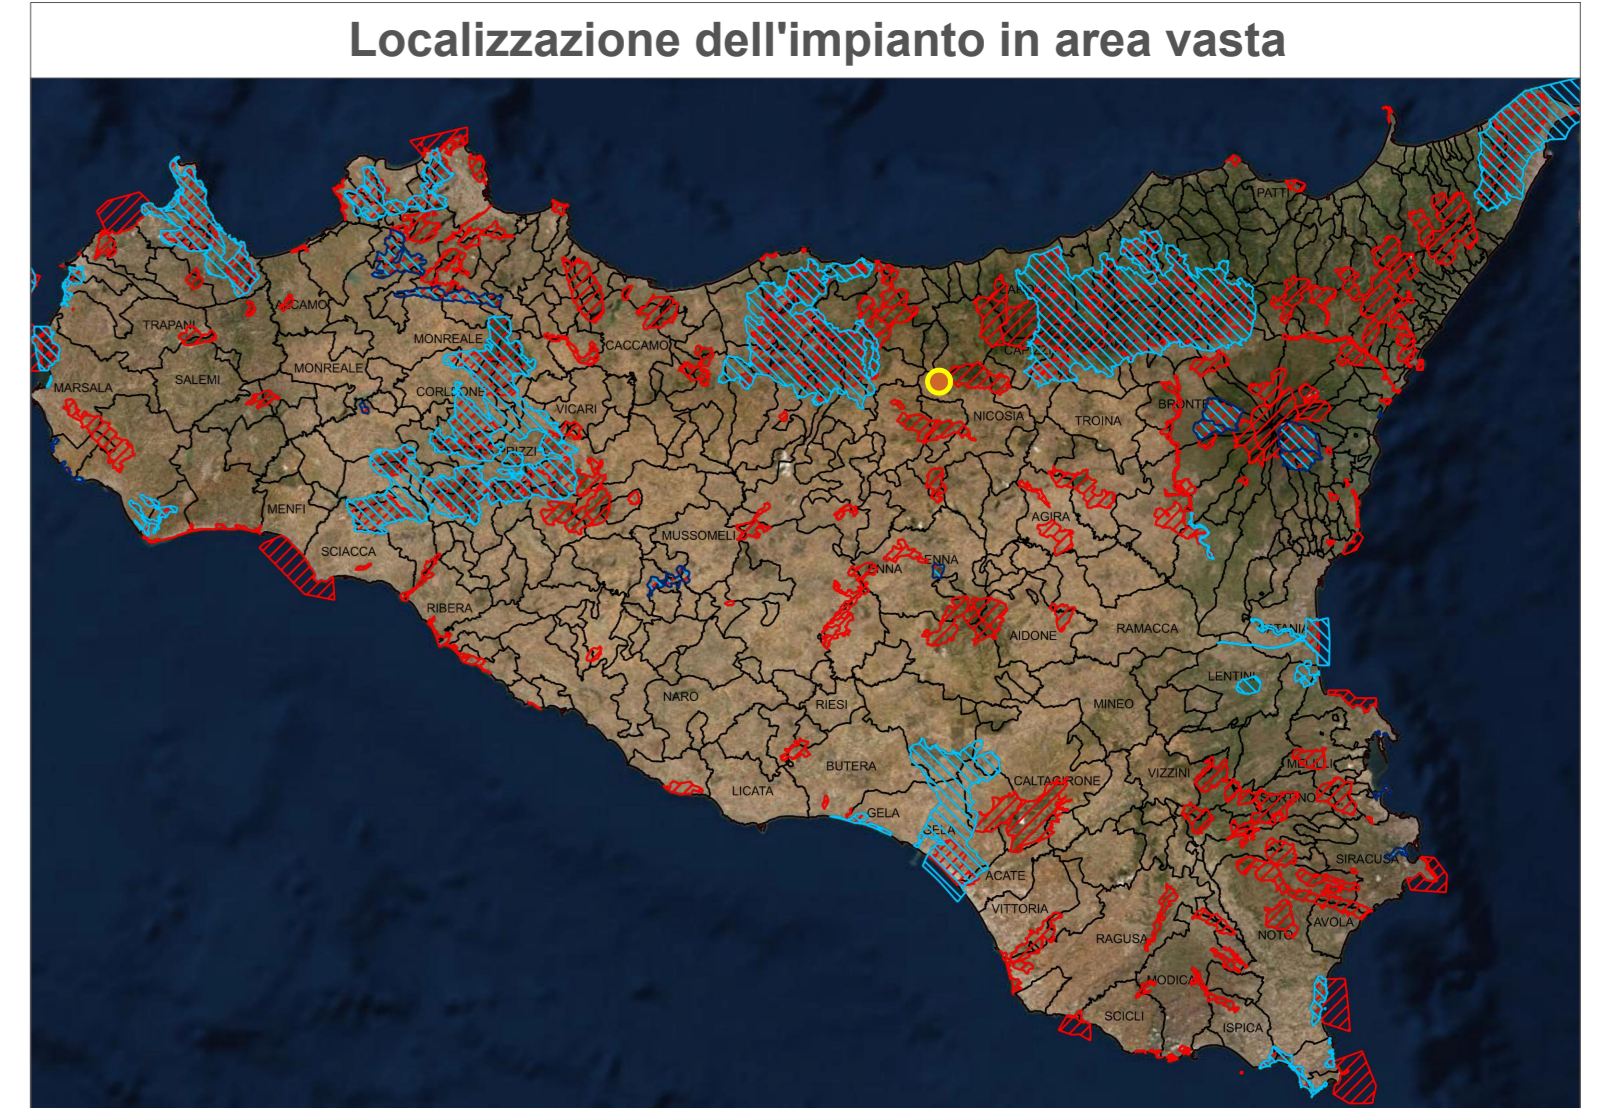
Localizzazione dell'impianto in area vasta

PATTI
ALCAMO
TRAPANI
MONREALE
CACCAMO
CAP
MONREALE
SALEMI
MARSALA
CORLEONE
NICOSIA
TROINA
BRONTE
VICARI
PRIZZI
MENFI
AGIRA
MUSSOMELI
SCIACCA
ENNA
ENNA
RIBERA
AIDONE
RAMACCA
CATANIA
LENTINI
NARO
RIESI
MINEO
BUTERA
VIZZINI
MELILLI
CALTAGIRONE
LICATA
GELA
GELA
SORTINO
SIRACUSA
ACATE
VITTORIA
AVOLA
RAGUSA
NOTO
MODICA
SCICLI
ISPICA